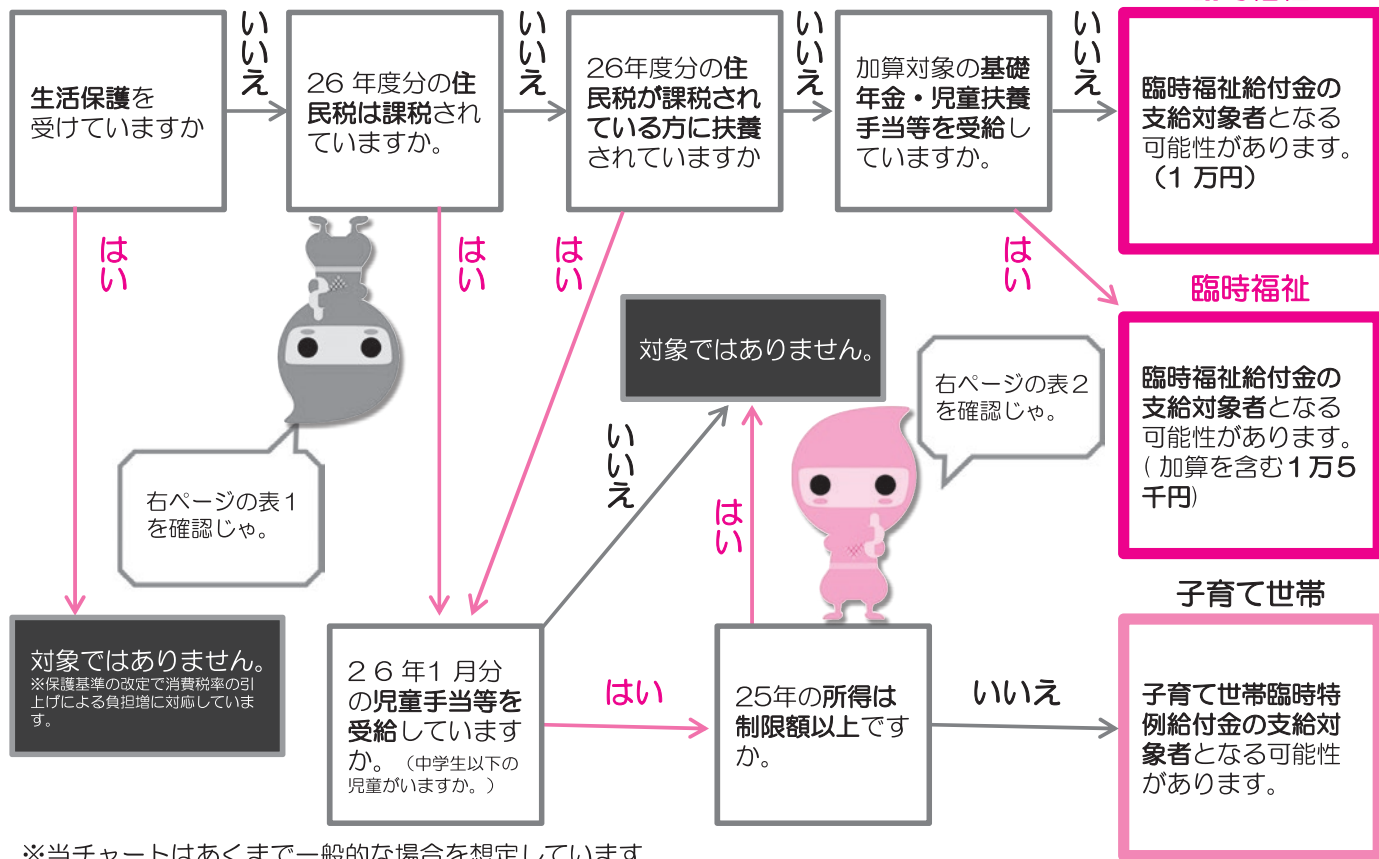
生活保護を受けていますか

いいえ

26 年度分の住民税は課税されていますか。

いいえ

26年度分の住民税が課税されている方に扶養されていますか

いいえ

加算対象の基礎年金・児童扶養手当等を受給していますか。

いいえ

臨時福祉給付金の支給対象者となる可能性があります。（1 万円）

はい

はい

はい

はい

臨時福祉

臨時福祉給付金の支給対象者となる可能性があります。( 加算を含む1万5千円)

対象ではありません。

右ページの表２を確認じゃ。

右ページの表１を確認じゃ。

いいえ

はい

子育て世帯

対象ではありません。
※保護基準の改定で消費税率の引上げによる負担増に対応しています。

２６ 年1 月分の児童手当等を受給していますか。（中学生以下の児童がいますか。）

はい

25年の所得は制限額以上ですか。

いいえ

子育て世帯臨時特例給付金の支給対象者となる可能性があります。

※当チャートはあくまで一般的な場合を想定しています。